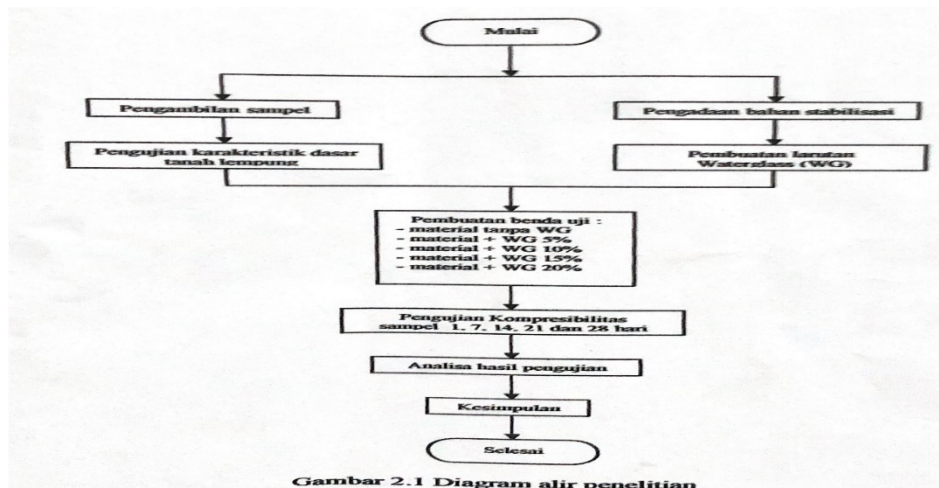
Mulai

Pengambilan sampel

Pengadaan bahan stabilisasi

Pengujian karakteristik dasar tanah lempung

Pembuatan larutan Waterglass (WG)

Pembuatan benda uji :
- material tanpa WG
- material + WG 5%
- material + WG 10%
- material + WG 15%
- material + WG 20%

Pengujian Kompresibilitas sampel 1, 7, 14, 21 dan 28 hari

Analisa hasil pengujian

Kesimpulan

Selesai

Gambar 2.1 Diagram alir penelitian